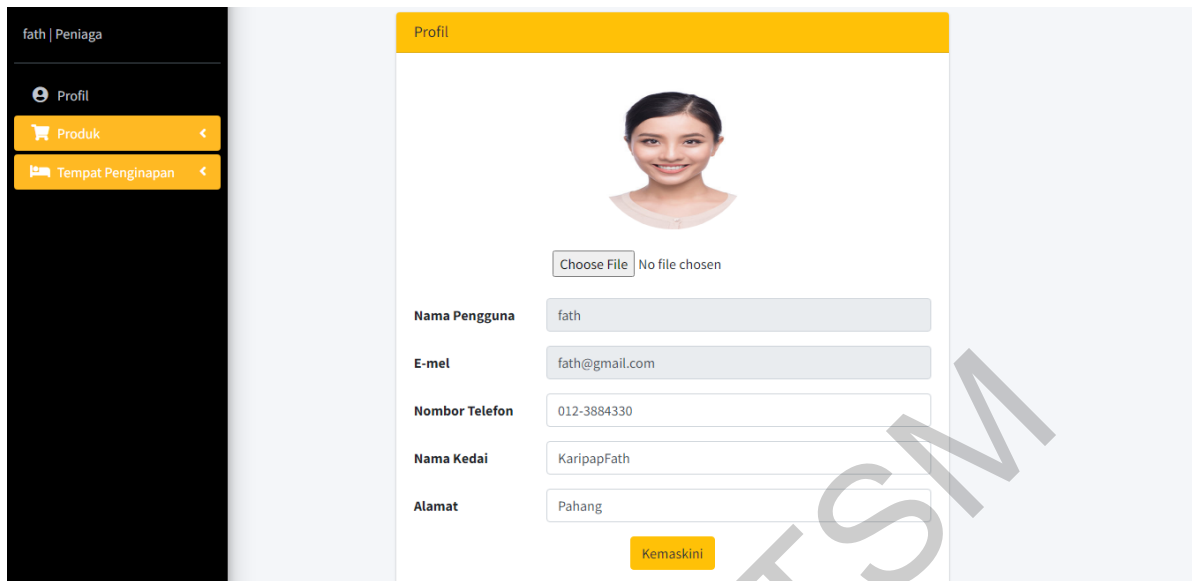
fath | Peniaga

Profil

Produk

Tempat Penginapan

Profil

Choose File No file chosen

Nama Pengguna fath

E-mel fath@gmail.com

Nombor Telefon 012-3884330

Nama Kedai KaripapFath

Alamat Pahang

Kemaskini

TSM